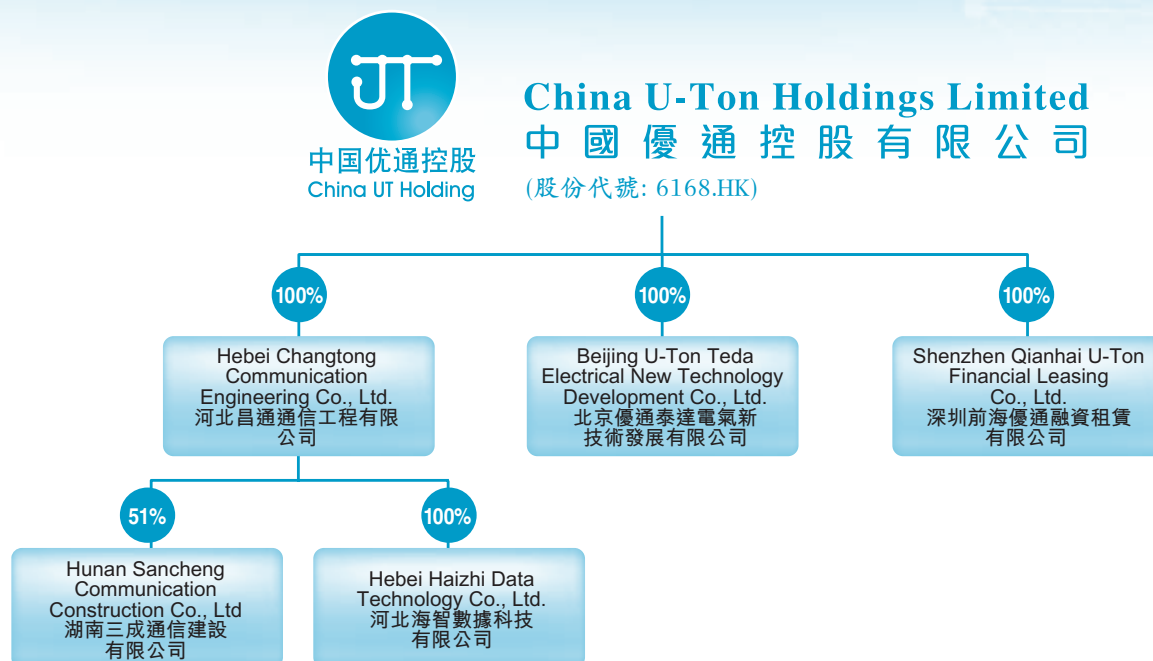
UT

中国优通控股
China UT Holding

China U-Ton Holdings Limited
中國優通控股有限公司
(股份代號: 6168.HK)

100%

Hebei Changtong Communication Engineering Co., Ltd.
河北昌通通信工程有限公司

100%

Beijing U-Ton Teda Electrical New Technology Development Co., Ltd.
北京優通泰達電氣新技術發展有限公司

100%

Shenzhen Qianhai U-Ton Financial Leasing Co., Ltd.
深圳前海優通融資租賃有限公司

51%

Hunan Sancheng Communication Construction Co., Ltd
湖南三成通信建設有限公司

100%

Hebei Haizhi Data Technology Co., Ltd.
河北海智數據科技有限公司